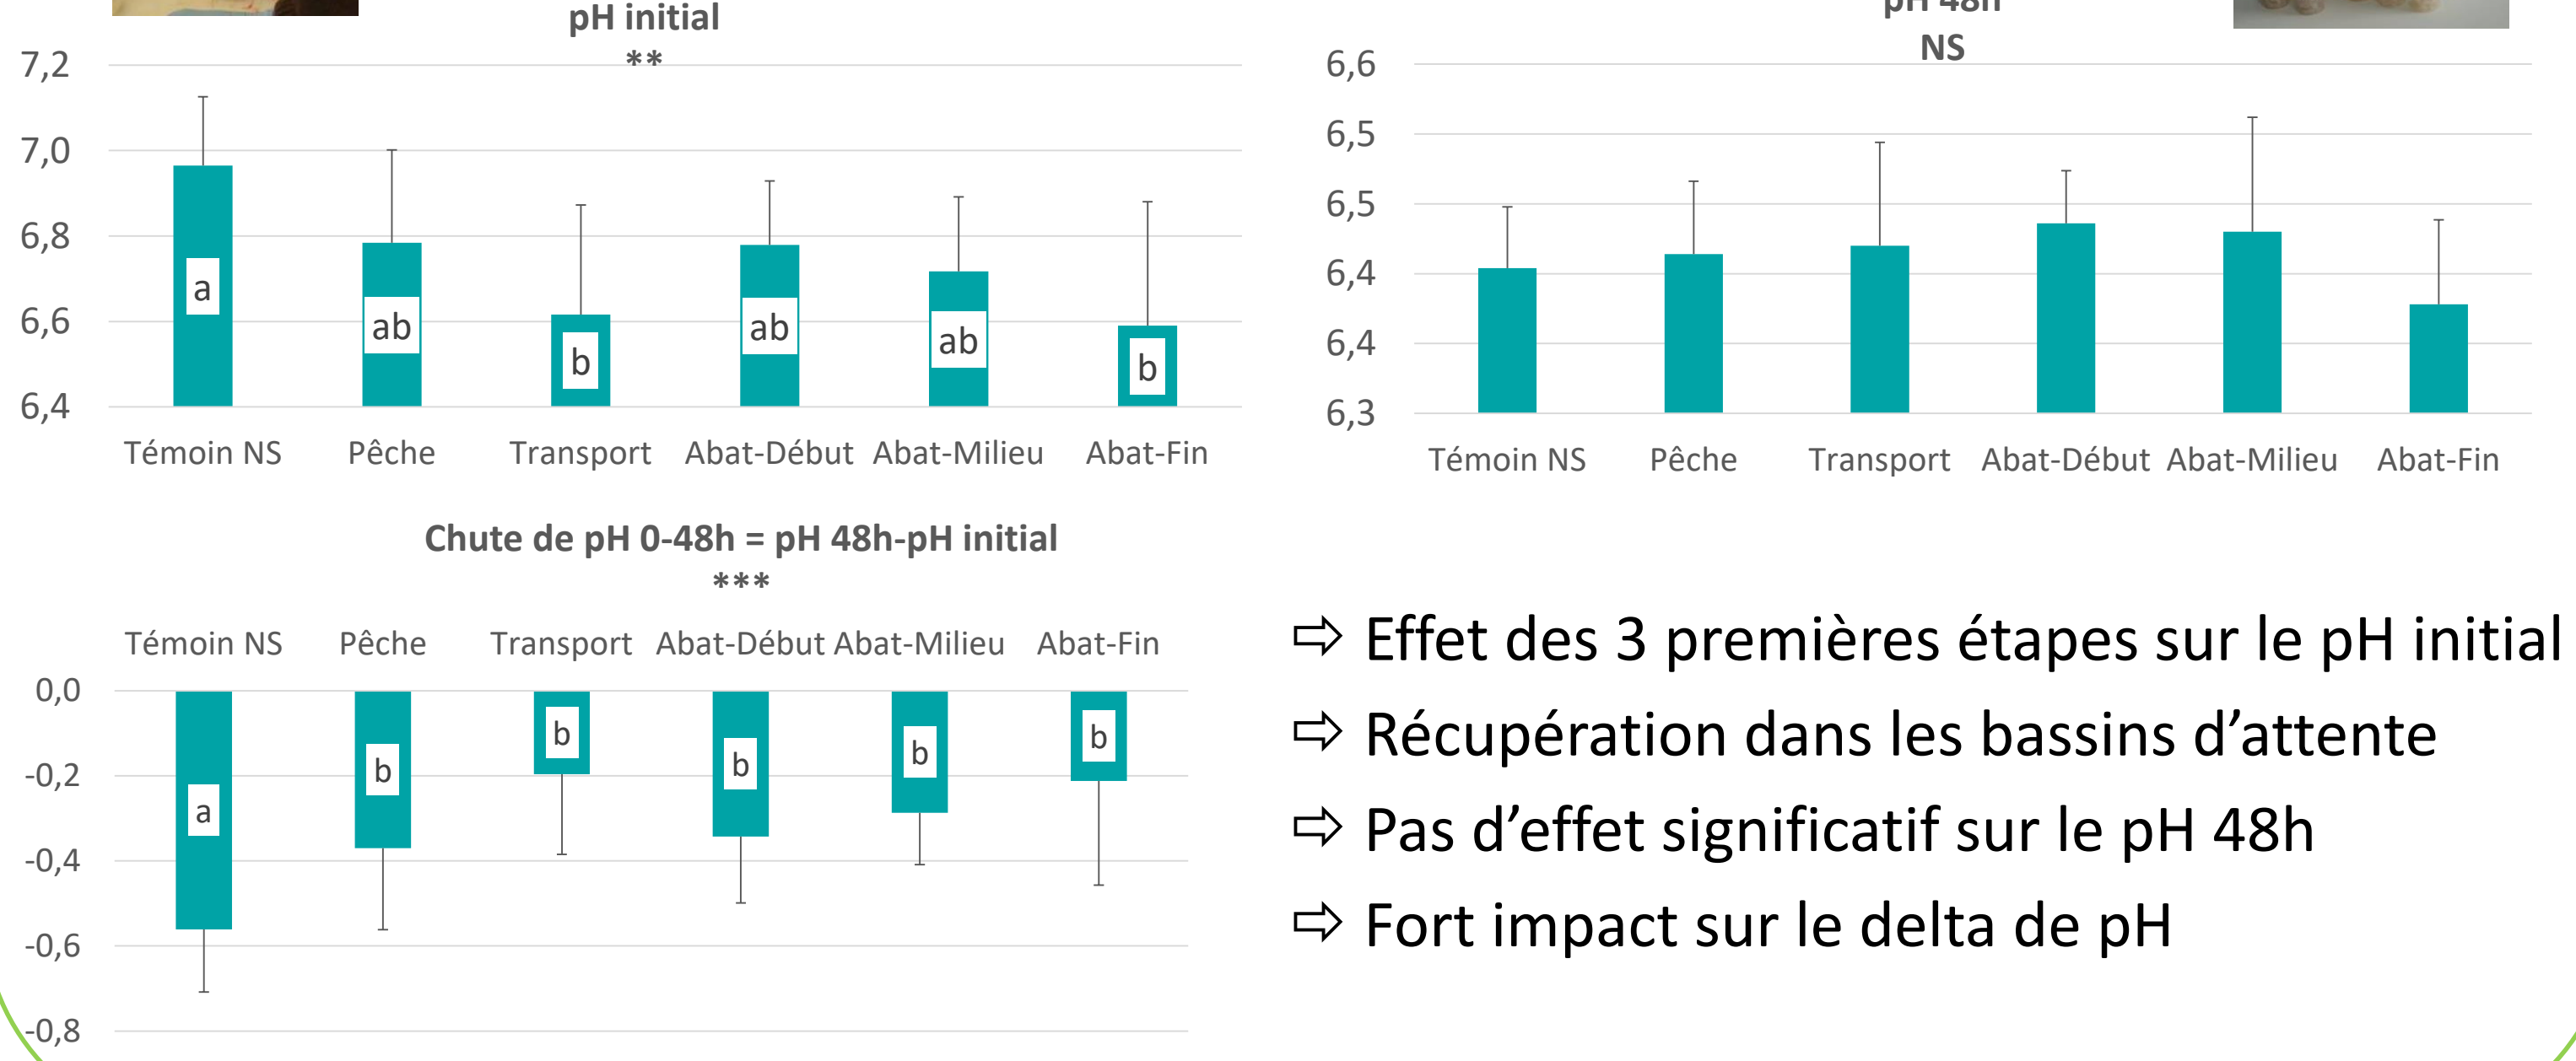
pH initial
**

7,2
7,0
6,8
6,6
6,4

a
ab
b
ab
ab
b

Témoin NS Pêche Transport Abat-Début Abat-Milieu Abat-Fin

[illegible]
NS

6,6
6,5
6,5
6,4
6,4
6,3

Témoin NS Pêche Transport Abat-Début Abat-Milieu Abat-Fin

Chute de pH 0-48h = pH 48h-pH initial
***

Témoin NS Pêche Transport Abat-Début Abat-Milieu Abat-Fin

0,0
-0,2
-0,4
-0,6
-0,8

a
b
b
b
b
b

⇨ Effet des 3 premières étapes sur le pH initial
⇨ Récupération dans les bassins d’attente
⇨ Pas d’effet significatif sur le pH 48h
⇨ Fort impact sur le delta de pH